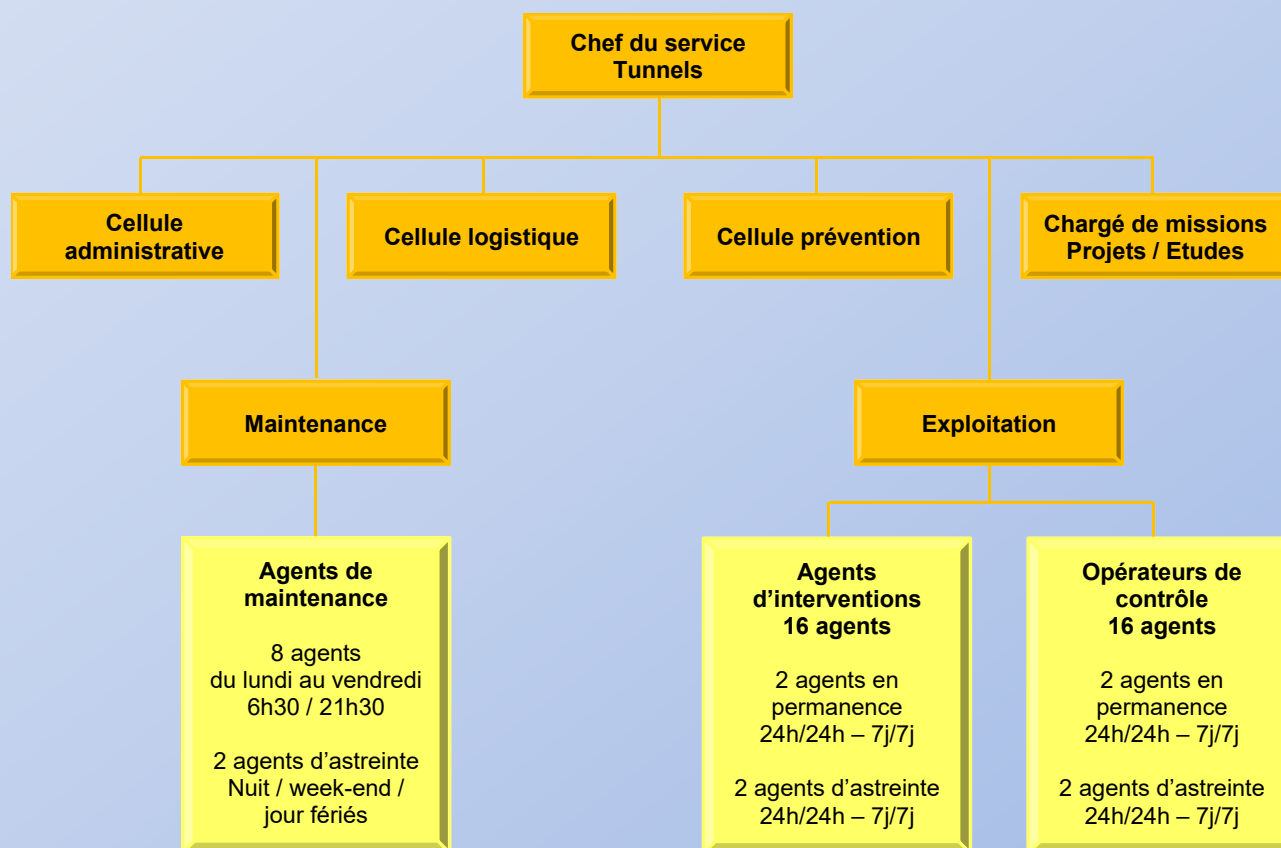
Chef du service Tunnels

Cellule administrative

Cellule logistique

Cellule prévention

Chargé de missions Projets / Etudes

Maintenance

Exploitation

Agents de maintenance

8 agents du lundi au vendredi 6h30 / 21h30

2 agents d'astreinte Nuit / week-end / jour fériés

Agents d'interventions 16 agents

2 agents en permanence 24h/24h – 7j/7j

2 agents d'astreinte 24h/24h – 7j/7j

Opérateurs de contrôle 16 agents

2 agents en permanence 24h/24h – 7j/7j

2 agents d'astreinte 24h/24h – 7j/7j